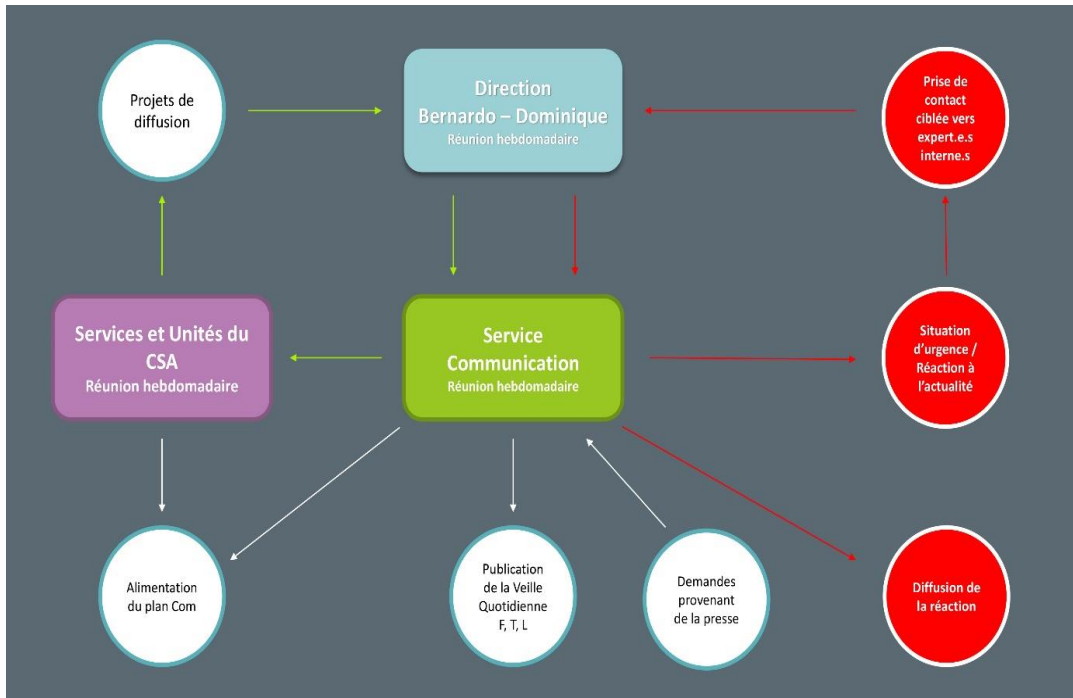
Projets de diffusion

Direction
Bernardo – Dominique
Réunion hebdomadaire

Prise de contact ciblée vers expert.e.s interne.s

Services et Unités du CSA
Réunion hebdomadaire

Service Communication
Réunion hebdomadaire

Situation d'urgence / Réaction à l'actualité

Alimentation du plan Com

Publication de la Veille Quotidienne F, T, L

Demandes provenant de la presse

Diffusion de la réaction